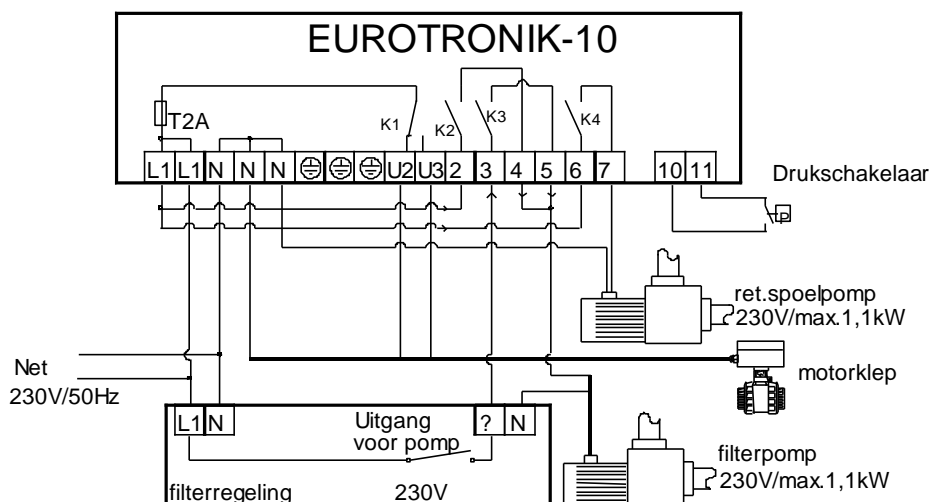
EUROTRONIK-10

T2A

K1

K2

K3

K4

L1 L1 N N N ⊕ ⊕ ⊕ U2 U3 2 3 4 5 6 7 10 11

Drukschakelaar

P

ret.spoelpomp
230V/max.1,1kW

Net
230V/50Hz

motorklep

L1 N

Uitgang
voor pomp

? N

filterpomp
230V/max.1,1kW

filterregeling

230V